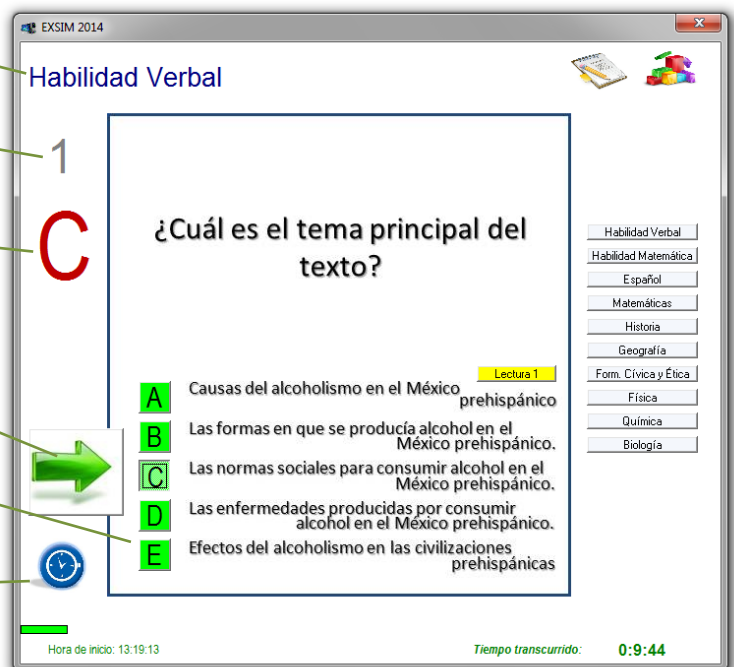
EXSIM 2014

Habilidad Verbal

1

C

¿Cuál es el tema principal del texto?

Lectura 1

A Causas del alcoholismo en el México prehispánico

B Las formas en que se producía alcohol en el México prehispánico.

C Las normas sociales para consumir alcohol en el México prehispánico.

D Las enfermedades producidas por consumir alcohol en el México prehispánico.

E Efectos del alcoholismo en las civilizaciones prehispánicas

Habilidad Verbal
Habilidad Matemática
Español
Matemáticas
Historia
Geografía
Form. Cívica y Ética
Física
Química
Biología

Hora de inicio: 13:19:13

Tiempo transcurrido: 0:9:44